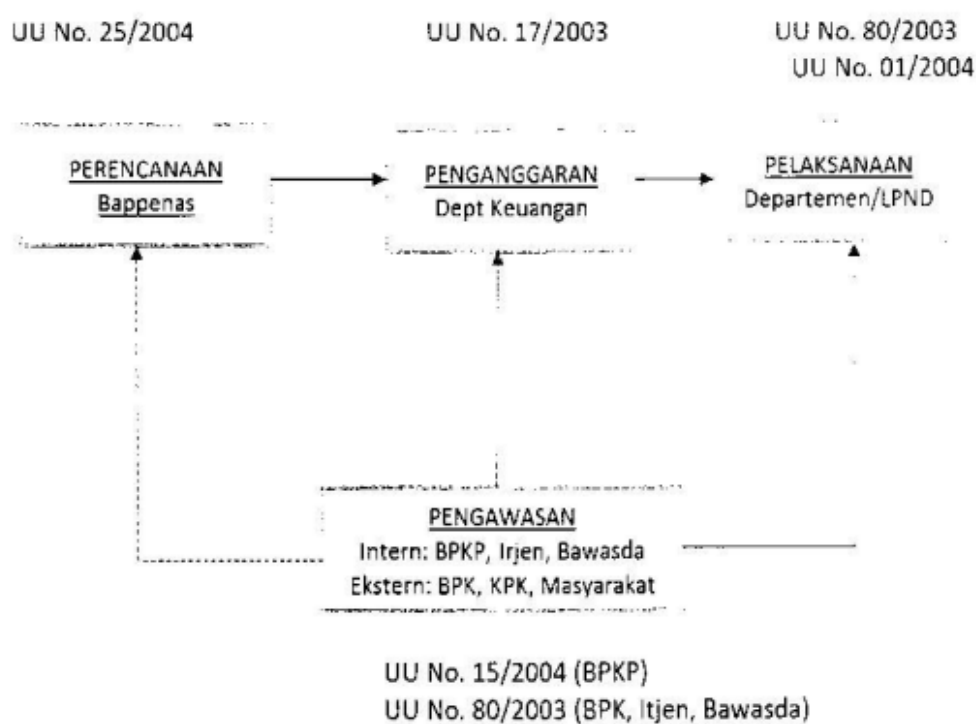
UU No. 25/2004

UU No. 17/2003

UU No. 80/2003
UU No. 01/2004

PERENCANAAN
Bappenas

PENGANGGARAN
Dept Keuangan

PELAKSANAAN
Departemen/LPND

PENGAWASAN
Intern: BPKP, Irjen, Bawasda
Ekstern: BPK, KPK, Masyarakat

UU No. 15/2004 (BPKP)
UU No. 80/2003 (BPK, Itjen, Bawasda)